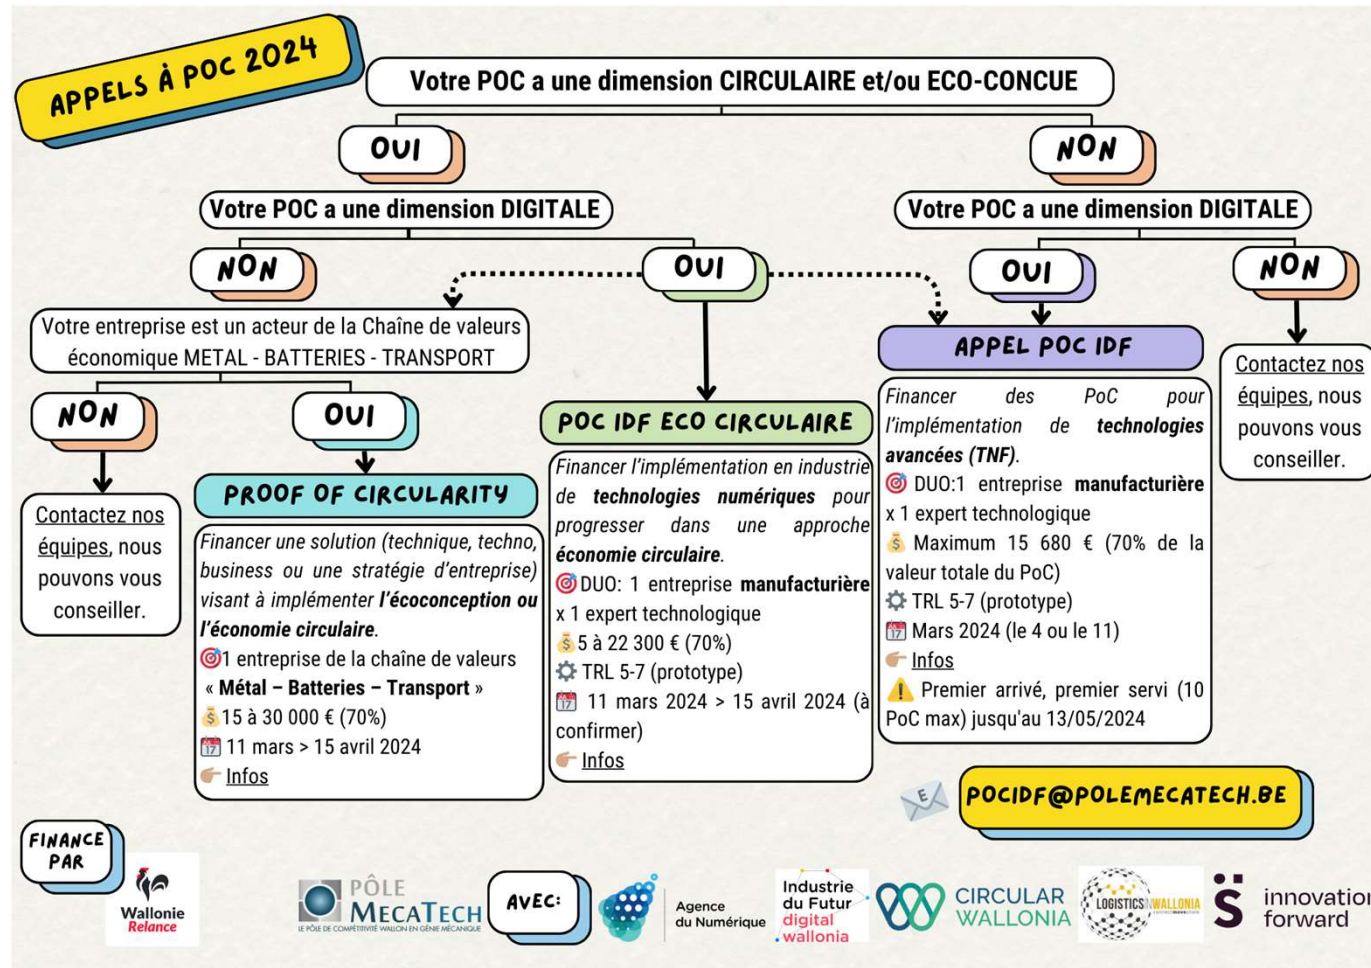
APPELS À POC 2024

Votre POC a une dimension CIRCULAIRE et/ou ECO-CONCUE

OUI

NON

Votre POC a une dimension DIGITALE

Votre POC a une dimension DIGITALE

NON

OUI

OUI

NON

Votre entreprise est un acteur de la Chaîne de valeurs économique METAL - BATTERIES - TRANSPORT

NON

OUI

Contactez nos équipes, nous pouvons vous conseiller.

PROOF OF CIRCULARITY

Financer une solution (technique, techno, business ou une stratégie d'entreprise) visant à implémenter l'écoconception ou l'économie circulaire.
1 entreprise de la chaîne de valeurs « Métal – Batteries – Transport »
15 à 30 000 € (70%)
11 mars > 15 avril 2024
Infos

POC IDF ECO CIRCULAIRE

Financer l'implémentation en industrie de technologies numériques pour progresser dans une approche économie circulaire.
DUO: 1 entreprise manufacturière x 1 expert technologique
5 à 22 300 € (70%)
TRL 5-7 (prototype)
11 mars 2024 > 15 avril 2024 (à confirmer)
Infos

APPEL POC IDF

Financer des PoC pour l'implémentation de technologies avancées (TNF).
DUO:1 entreprise manufacturière x 1 expert technologique
Maximum 15 680 € (70% de la valeur totale du PoC)
TRL 5-7 (prototype)
Mars 2024 (le 4 ou le 11)
Infos
Premier arrivé, premier servi (10 PoC max) jusqu'au 13/05/2024

Contactez nos équipes, nous pouvons vous conseiller.

POCIDF@POLEMECATECH.BE

FINANCE PAR

Wallonie Relance

PÔLE MECATECH LE PÔLE DE COMPÉTITIVITÉ WALLON EN GÉNIE MÉCANIQUE

AVEC:

Agence du Numérique

Industrie du Futur digital wallonia

CIRCULAR WALLONIA

LOGISTICS IN WALLONIA

innovation forward